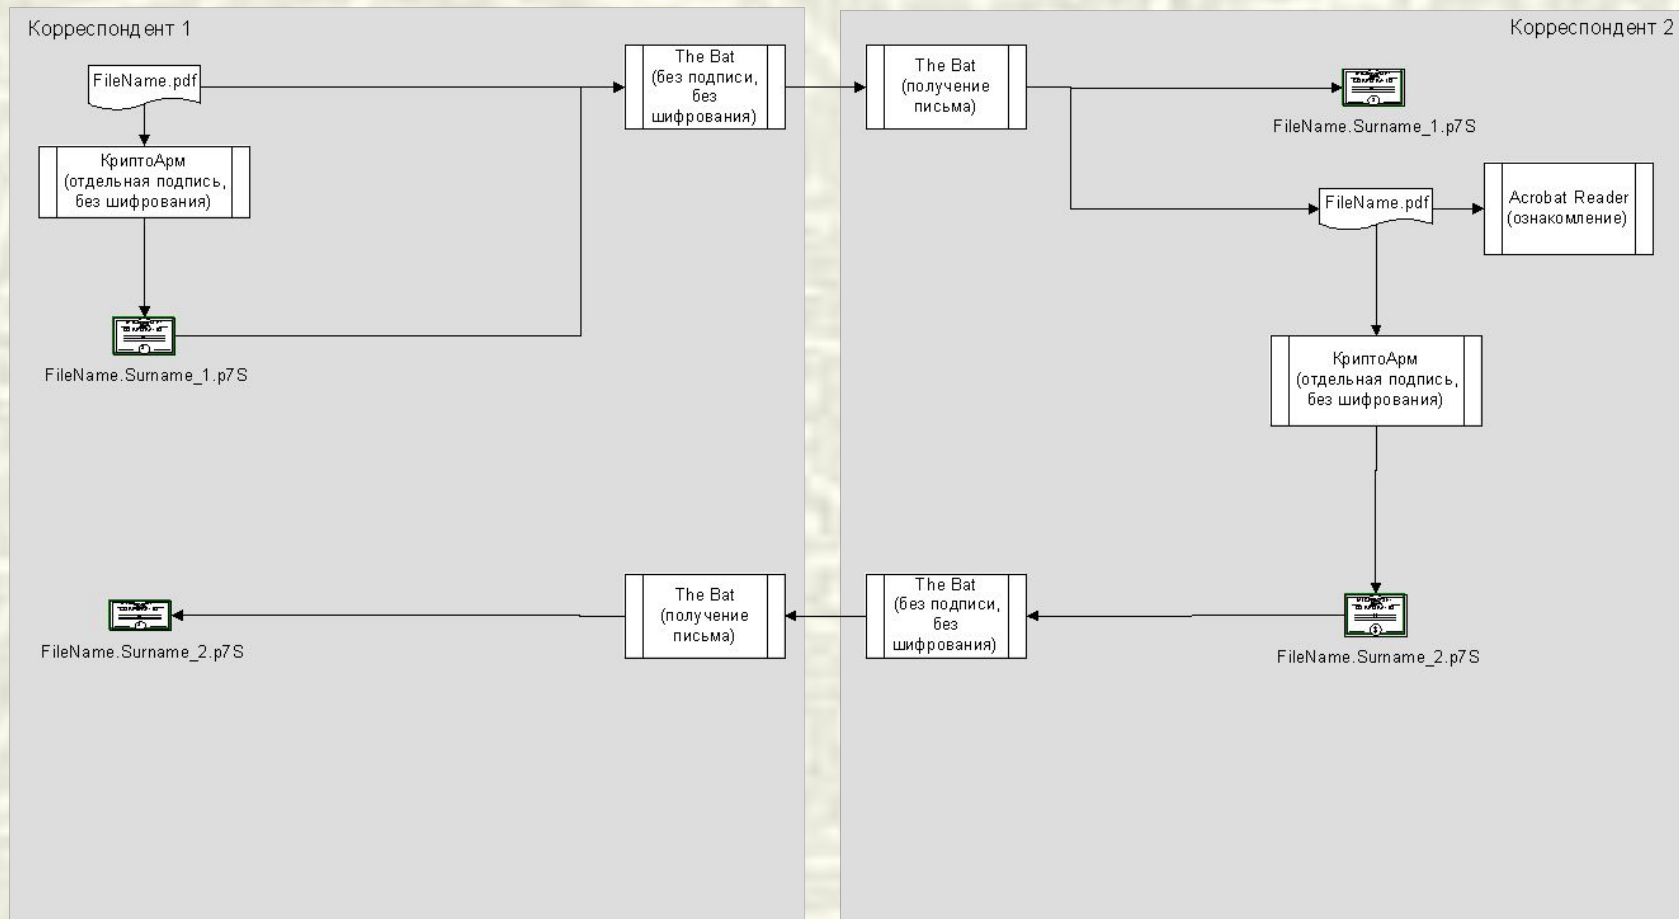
Корреспондент 1

FileName.pdf

КриптоАрм (отдельная подпись, без шифрования)

FileName.Surname_1.p7S

The Bat (без подписи, без шифрования)

FileName.Surname_2.p7S

The Bat (получение письма)

Корреспондент 2

The Bat (получение письма)

FileName.Surname_1.p7S

FileName.pdf

Acrobat Reader (ознакомление)

КриптоАрм (отдельная подпись, без шифрования)

The Bat (без подписи, без шифрования)

FileName.Surname_2.p7S